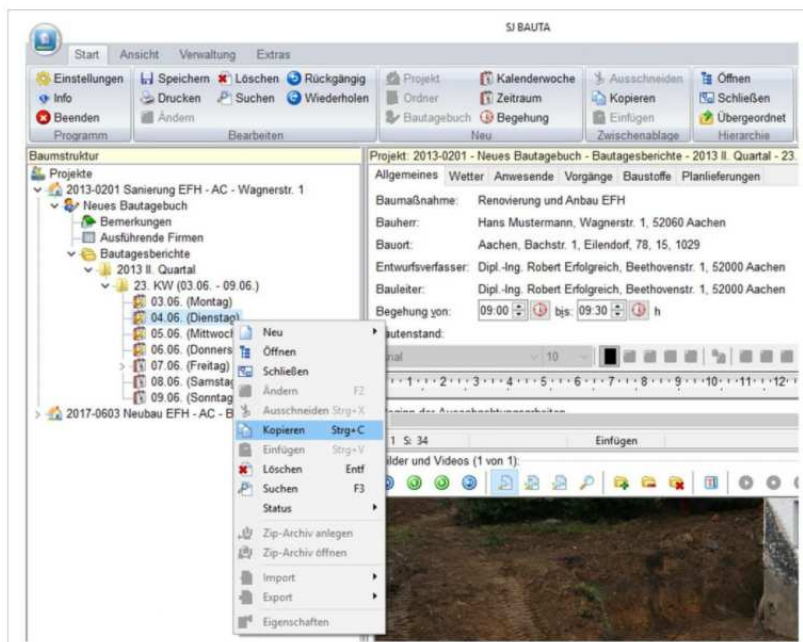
SJ BAUTA

Start Ansicht Verwaltung Extras

Einstellungen Info Beenden
Programm

Speichern Löschen Rückgängig
Drucken Suchen Wiederholen
Ändern
Bearbeiten

Projekt Kalenderwoche
Ordner Zeitraum
Bautagebuch Begehung
Neu

Ausschneiden
Kopieren
Einfügen
Zwischenablage

Öffnen
Schließen
Übergeordnet
Hierarchie

Baumstruktur
Projekte
2013-0201 Sanierung EFH - AC - Wagnerstr. 1
Neues Bautagebuch
Bemerkungen
Ausführende Firmen
Bautagesberichte
2013 II. Quartal
23. KW (03.06. - 09.06.)
03.06. (Montag)
04.06. (Dienstag)
05.06. (Mittwoch
06.06. (Donners
07.06. (Freitag)
08.06. (Samstag
09.06. (Sonntag
2017-0603 Neubau EFH - AC - B

Neu
Öffnen
Schließen
Ändern F2
Ausschneiden Strg+X
Kopieren Strg+C
Einfügen Strg+V
Löschen Entf
Suchen F3
Status
Zip-Archiv anlegen
Zip-Archiv öffnen
Import
Export
Eigenschaften

Projekt: 2013-0201 - Neues Bautagebuch - Bautagesberichte - 2013 II. Quartal - 23.
Allgemeines Wetter Anwesende Vorgänge Baustoffe Planlieferungen

Baumaßnahme: Renovierung und Anbau EFH
Bauherr: Hans Mustermann, Wagnerstr. 1, 52060 Aachen
Bauort: Aachen, Bachstr. 1, Eilendorf, 78, 15, 1029
Entwurfsverfasser: Dipl.-Ing. Robert Erfolgreich, Beethovenstr. 1, 52000 Aachen
Bauleiter: Dipl.-Ing. Robert Erfolgreich, Beethovenstr. 1, 52000 Aachen
Begehung von: 09:00 bis: 09:30 h
autenstand:
rial 10
1 2 3 4 5 6 7 8 9 10 11 12
1 S: 34 Einfügen
ilder und Videos (1 von 1):